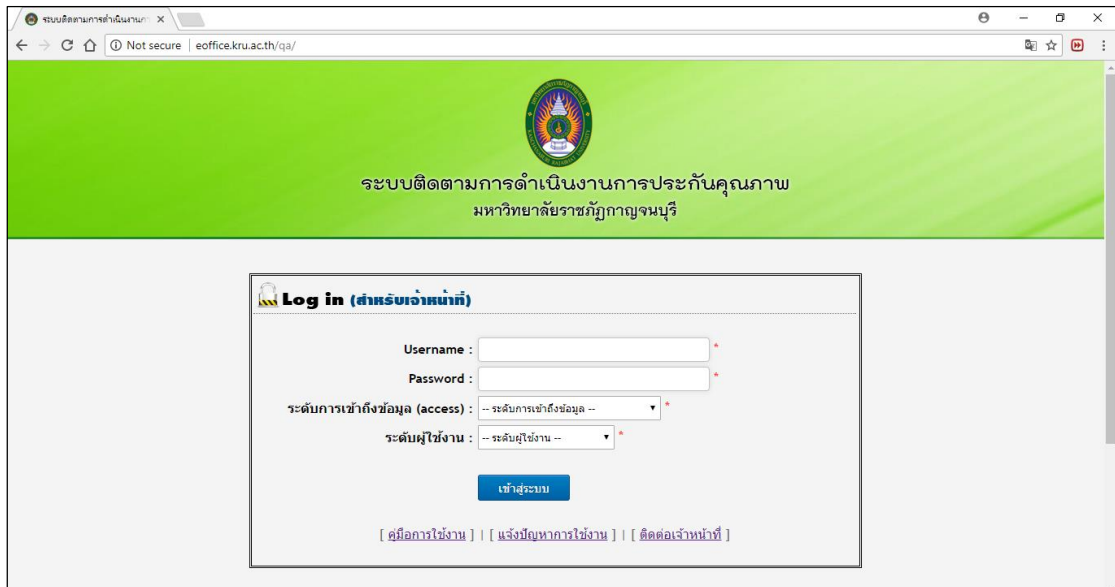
ระบบติดตามการดำเนินงานก ×

Not secure | eoffice.kru.ac.th/qa/

ระบบติดตามการดำเนินงานการประกันคุณภาพ
มหาวิทยาลัยราชภัฏกาญจนบุรี

Log in (สำหรับเจ้าหน้าที่)

Username : *

Password : *

ระดับการเข้าถึงข้อมูล (access) : -- ระดับการเข้าถึงข้อมูล -- *

ระดับผู้ใช้งาน : -- ระดับผู้ใช้งาน -- *

เข้าสู่ระบบ

[ คู่มือการใช้งาน ] | [ แจ้งปัญหาการใช้งาน ] | [ ติดต่อเจ้าหน้าที่ ]